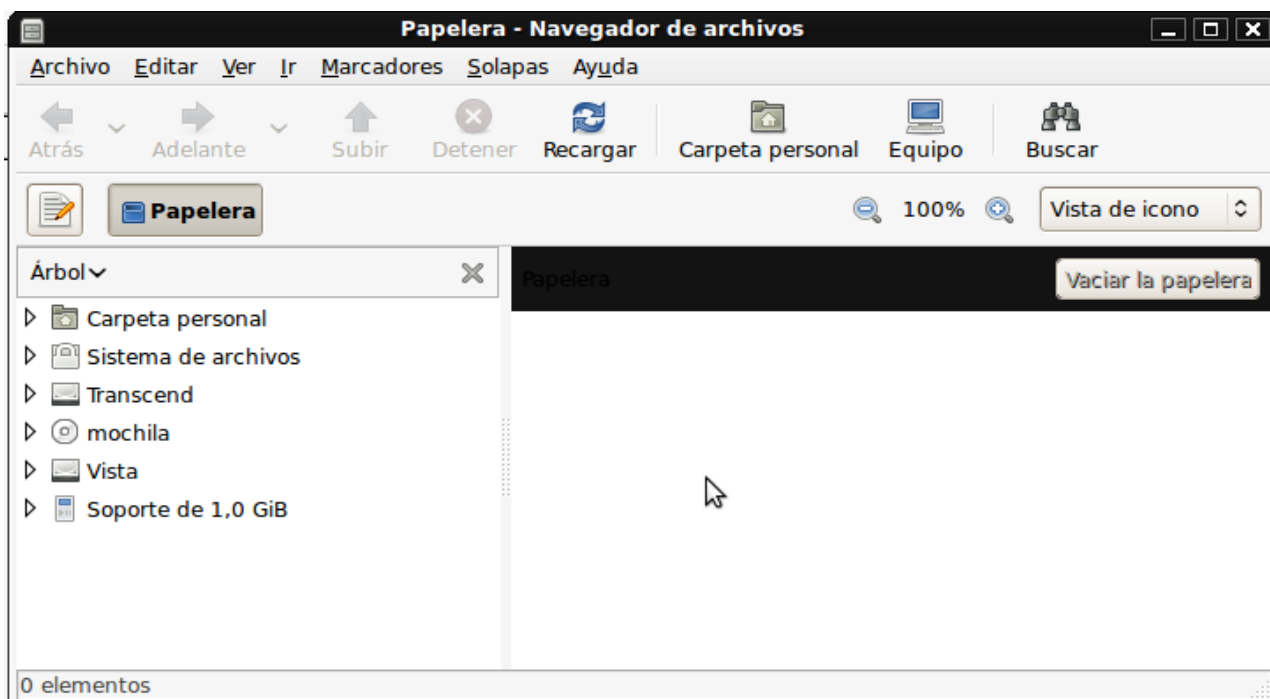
Papelera - Navegador de archivos

Archivo Editar Ver Ir Marcadores Solapas Ayuda

Atrás Adelante Subir Detener Recargar Carpeta personal Equipo Buscar

Papelera

100%

Vista de icono

Árbol

Carpeta personal
Sistema de archivos
Transcend
mochila
Vista
Soporte de 1,0 GiB

Papelera

Vaciar la papelera

0 elementos